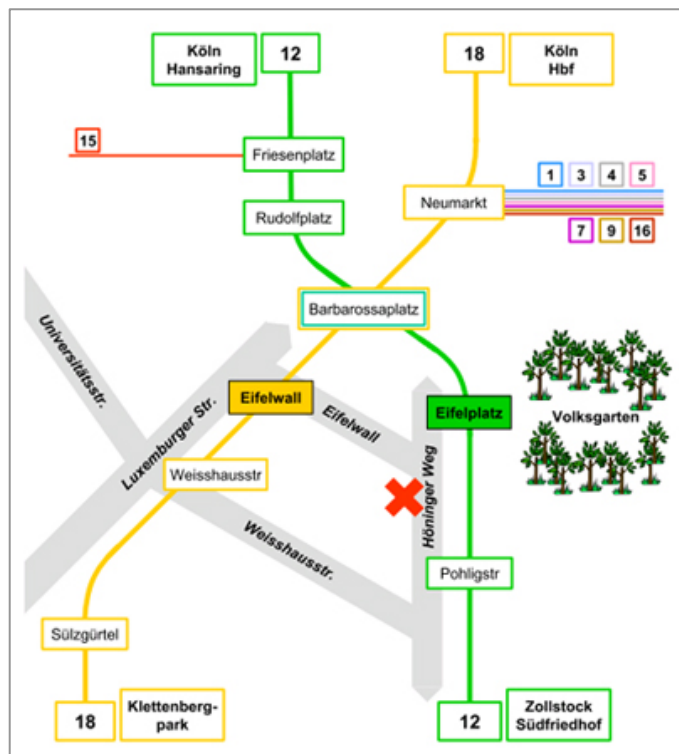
Köln Hansaring

12

18

Köln Hbf

15

Friesenplatz

1 3 4 5

Neumarkt

Rudolfplatz

7 9 16

Barbarossaplatz

Universitätsstr.

Eifelwall

Eifelwall

Eifelplatz

Volksgarten

Luxemburger Str.

Weisshausstr

Höninger Weg

Weisshausstr.

Pohligstr

Sülzgürtel

18

Klettenbergpark

12

Zollstock Südfriedhof